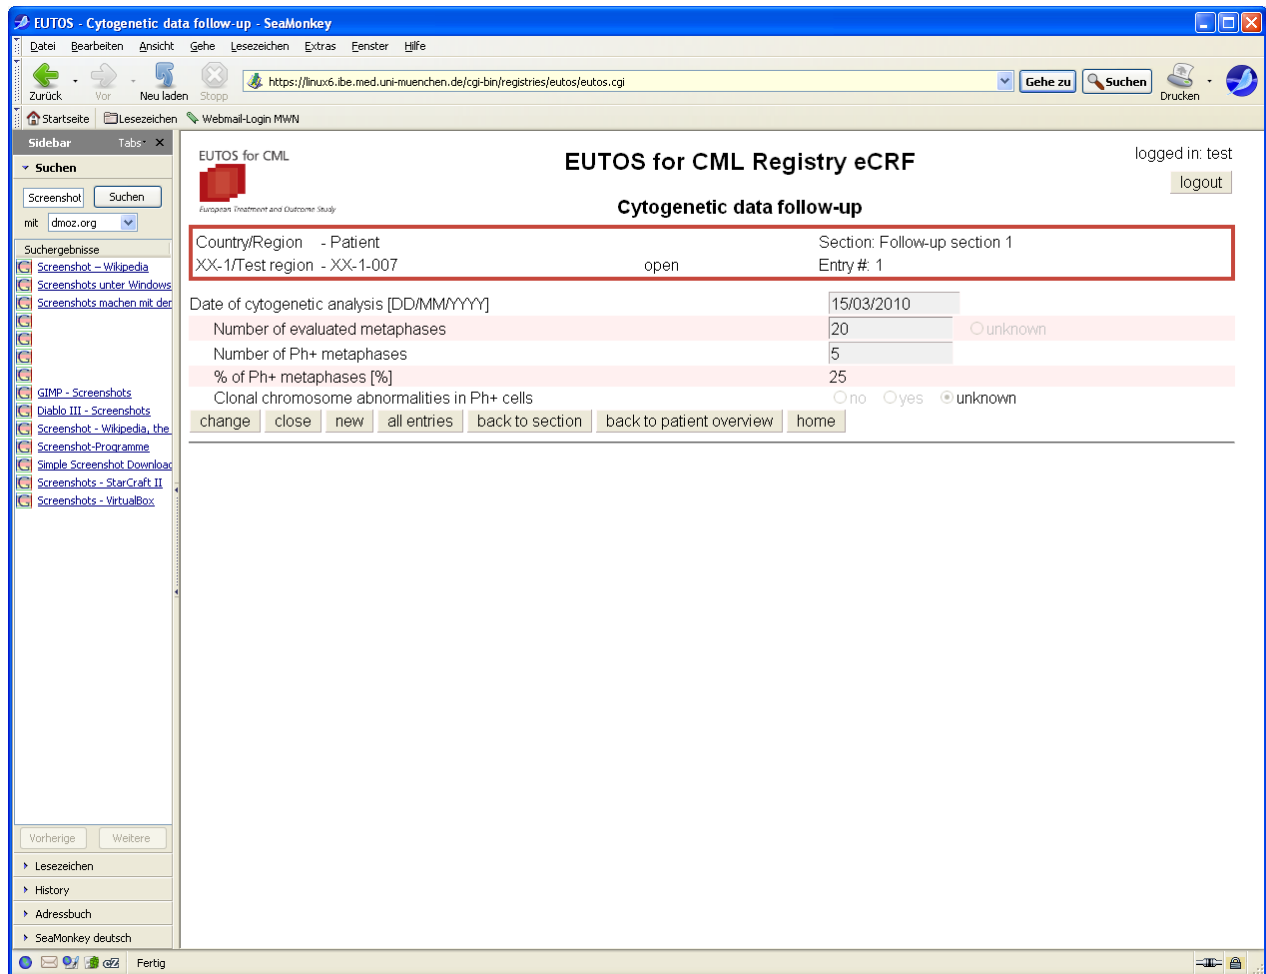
EUTOS - Cytogenetic data follow-up - SeaMonkey

Datei Bearbeiten Ansicht Gehe Lesezeichen Extras Fenster Hilfe

Zurück Vor Neu laden Stopp

https://linux6.ibe.med.uni-muenchen.de/cgi-bin/registries/eutos/eutos.cgi

Gehe zu Suchen Drucken

Startseite Lesezeichen Webmail-Login MWN

Sidebar Tabs

Suchen

Screenshot Suchen

mit dmoz.org

Suchergebnisse

Screenshot – Wikipedia
Screenshots unter Windows
Screenshots machen mit der
GIMP - Screenshots
Diablo III - Screenshots
Screenshot - Wikipedia, the
Screenshot-Programme
Simple Screenshot Downloac
Screenshots - StarCraft II
Screenshots - VirtualBox

Vorherige Weitere

Lesezeichen
History
Adressbuch
SeaMonkey deutsch

EUTOS for CML
European Treatment and Outcome Study

EUTOS for CML Registry eCRF

logged in: test
logout

Cytogenetic data follow-up

| Country/Region - Patient | | Section: Follow-up section 1 |
|---|---|---|
| XX-1/Test region - XX-1-007 | open | Entry #: 1 |

| | | |
|---|---|---|
| Date of cytogenetic analysis [DD/MM/YYYY] | 15/03/2010 | |
| Number of evaluated metaphases | 20 | unknown |
| Number of Ph+ metaphases | 5 | |
| % of Ph+ metaphases [%] | 25 | |
| Clonal chromosome abnormalities in Ph+ cells | no yes unknown | |

change close new all entries back to section back to patient overview home

Fertig